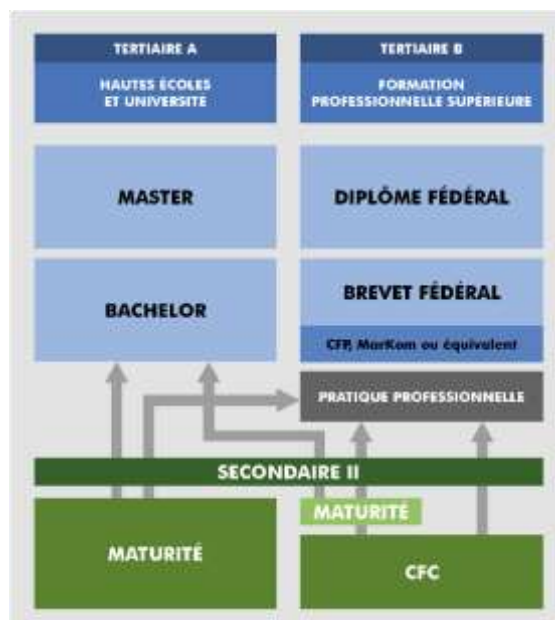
TERTIAIRE A

HAUTES ÉCOLES ET UNIVERSITÉ

TERTIAIRE B

FORMATION PROFESSIONNELLE SUPÉRIEURE

MASTER

DIPLÔME FÉDÉRAL

BACHELOR

BREVET FÉDÉRAL

CFP, MarKom ou équivalent

PRATIQUE PROFESSIONNELLE

SECONDAIRE II

MATURITÉ

MATURITÉ

CFC